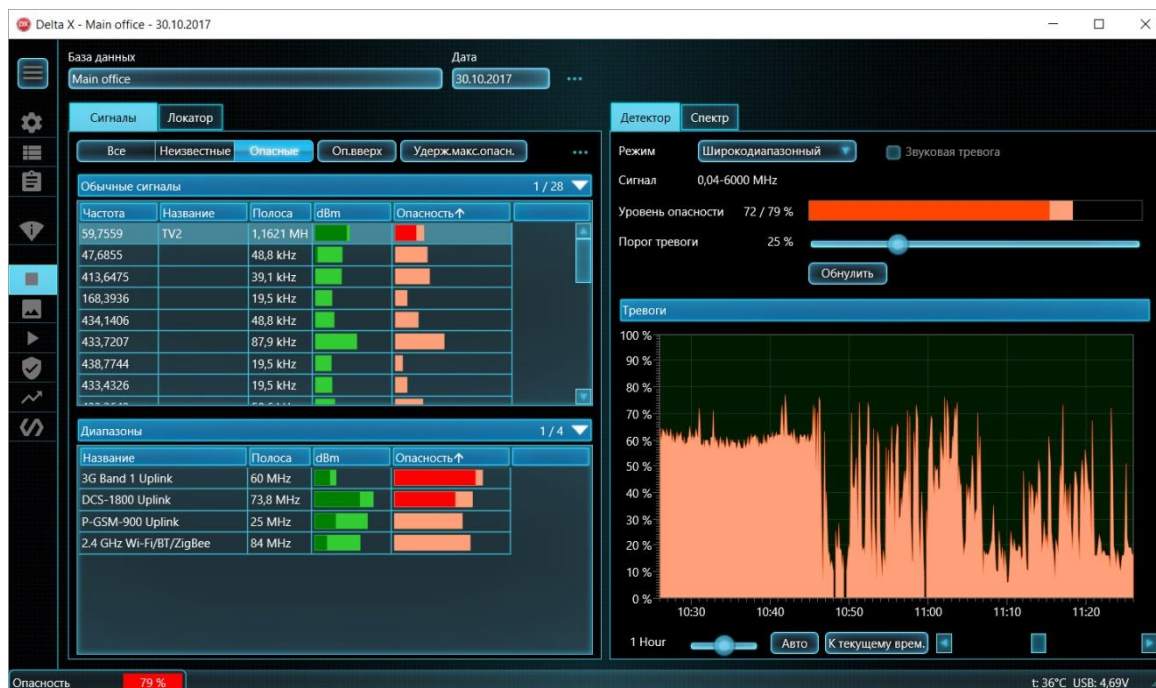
Delta X - Main office - 30.10.2017

База данных
Main office
Дата
30.10.2017
...

Сигналы | Локатор

Все | Неизвестные | Опасные | Оп.вверх | Удерж.макс.опасн. | ...

Обычные сигналы 1 / 28

| Частота | Название | Полоса | dBm | Опасность |
|---|---|---|---|---|
| 59,7559 | TV2 | 1,1621 MH | | |
| 47,6855 | | 48,8 kHz | | |
| 413,6475 | | 39,1 kHz | | |
| 168,3936 | | 19,5 kHz | | |
| 434,1406 | | 48,8 kHz | | |
| 433,7207 | | 87,9 kHz | | |
| 438,7744 | | 19,5 kHz | | |
| 433,4326 | | 19,5 kHz | | |

Диапазоны 1 / 4

| Название | Полоса | dBm | Опасность |
|---|---|---|---|
| 3G Band 1 Uplink | 60 MHz | | |
| DCS-1800 Uplink | 73,8 MHz | | |
| P-GSM-900 Uplink | 25 MHz | | |
| 2.4 GHz Wi-Fi/BT/ZigBee | 84 MHz | | |

Детектор | Спектр

Режим Широкодиапазонный
Звуковая тревога
Сигнал 0,04-6000 MHz
Уровень опасности 72 / 79 %
Порог тревоги 25 %
Обнулить

Тревоги
100 %
90 %
80 %
70 %
60 %
50 %
40 %
30 %
20 %
10 %
0 %
10:30 10:40 10:50 11:00 11:10 11:20

1 Hour | Авто | К текущему врем.

Опасность 79 %
t: 36°C USB: 4,69V